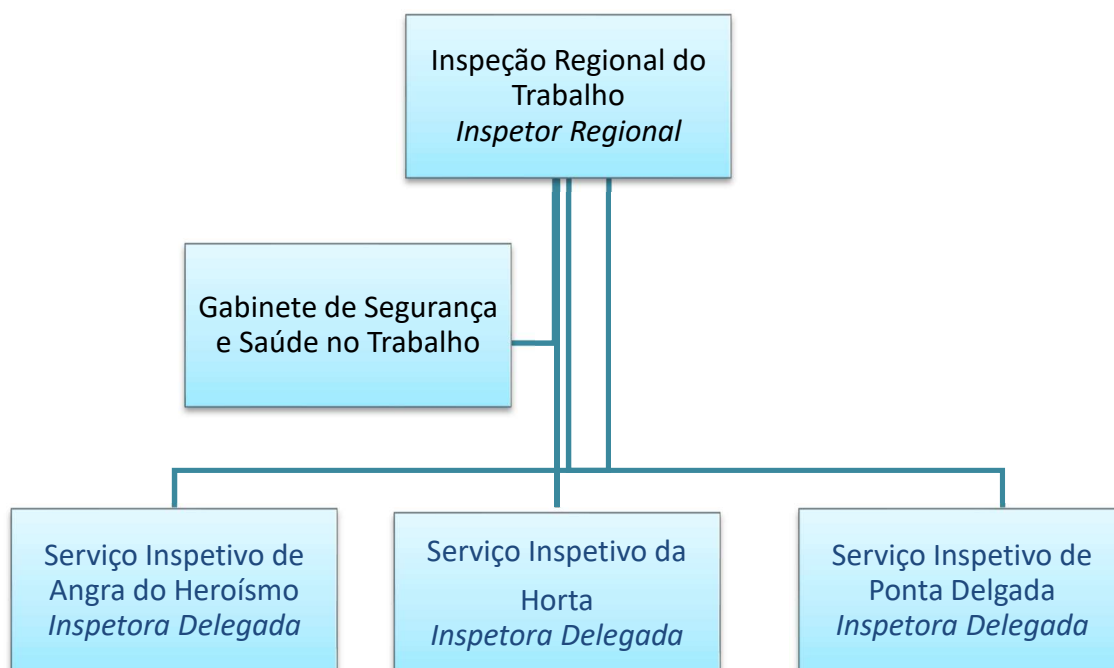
Inspeção Regional do Trabalho
*Inspetor Regional*

Gabinete de Segurança e Saúde no Trabalho

Serviço Inspetivo de Angra do Heroísmo
*Inspetora Delegada*

Serviço Inspetivo da Horta
*Inspetora Delegada*

Serviço Inspetivo de Ponta Delgada
*Inspetora Delegada*